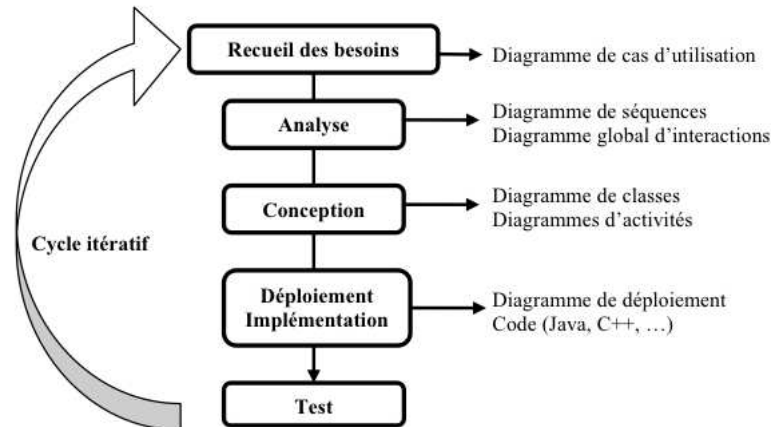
Recueil des besoins
Diagramme de cas d'utilisation
Analyse
Diagramme de séquences
Diagramme global d'interactions
Conception
Diagramme de classes
Diagrammes d'activités
Cycle itératif
Déploiement
Implémentation
Diagramme de déploiement
Code (Java, C++, …)
Test